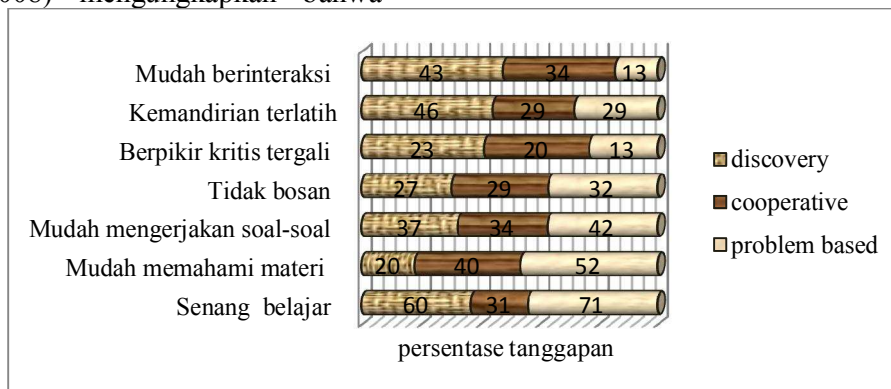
008) mengungkapkan bahwa

| | discovery | cooperative | problem based |
|---|---|---|---|
| Mudah berinteraksi | 43 | 34 | 13 |
| Kemandirian terlatih | 46 | 29 | 29 |
| Berpikir kritis tergali | 23 | 20 | 13 |
| Tidak bosan | 27 | 29 | 32 |
| Mudah mengerjakan soal-soal | 37 | 34 | 42 |
| Mudah memahami materi | 20 | 40 | 52 |
| Senang belajar | 60 | 31 | 71 |

persentase tanggapan

discovery
cooperative
problem based